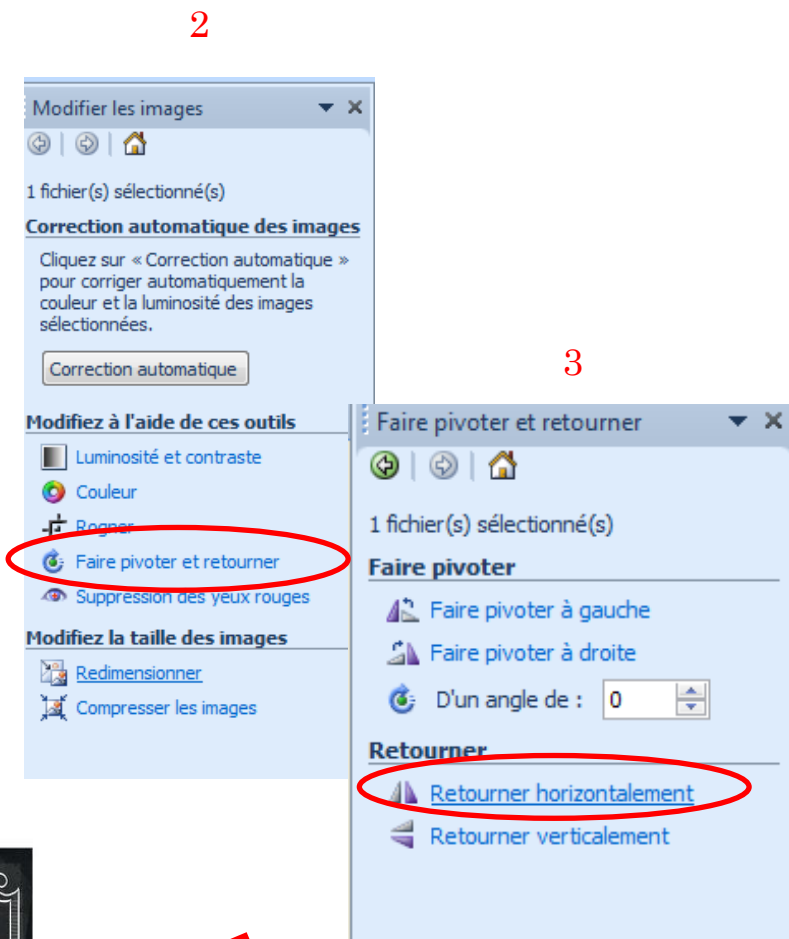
2

Modifier les images

1 fichier(s) sélectionné(s)

Correction automatique des images

Cliquez sur « Correction automatique » pour corriger automatiquement la couleur et la luminosité des images sélectionnées.

Correction automatique

Modifiez à l'aide de ces outils

Luminosité et contraste

Couleur

Rogner

Faire pivoter et retourner

Suppression des yeux rouges

Modifiez la taille des images

Redimensionner

Compresser les images

3

Faire pivoter et retourner

1 fichier(s) sélectionné(s)

Faire pivoter

Faire pivoter à gauche

Faire pivoter à droite

D'un angle de : 0

Retourner

Retourner horizontalement

Retourner verticalement